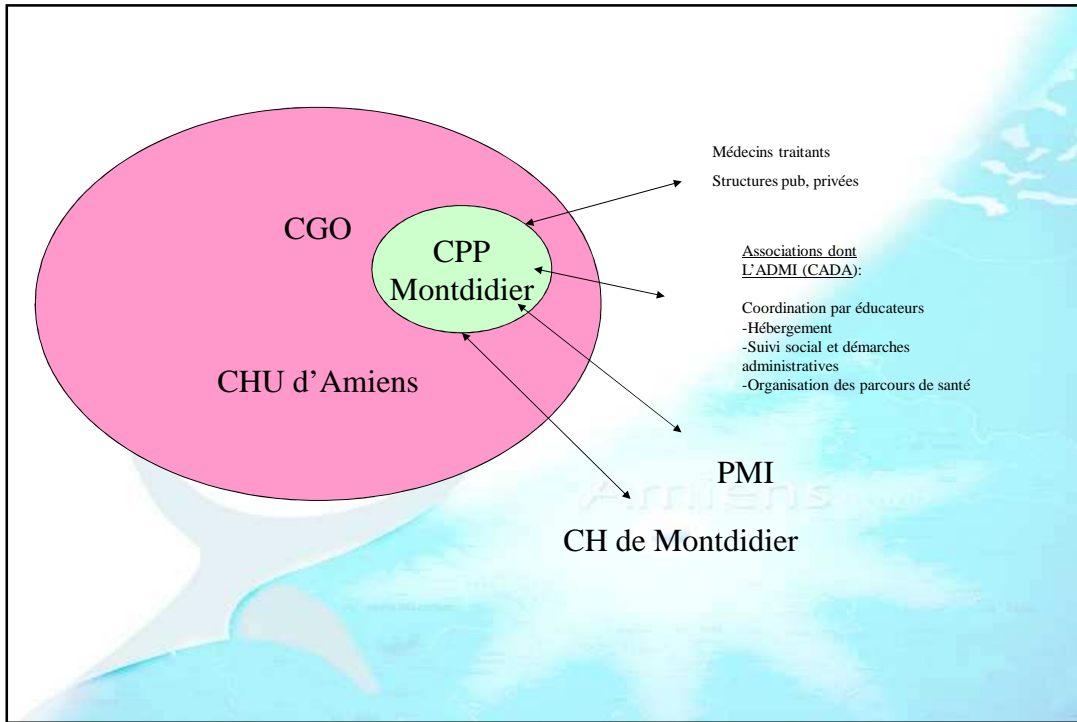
CGO

CPP Montdidier

CHU d'Amiens

Médecins traitants

Structures pub, privées

Associations dont L'ADMI (CADA):

Coordination par éducateurs
-Hébergement
-Suivi social et démarches administratives
-Organisation des parcours de santé

PMI

CH de Montdidier

Amiens